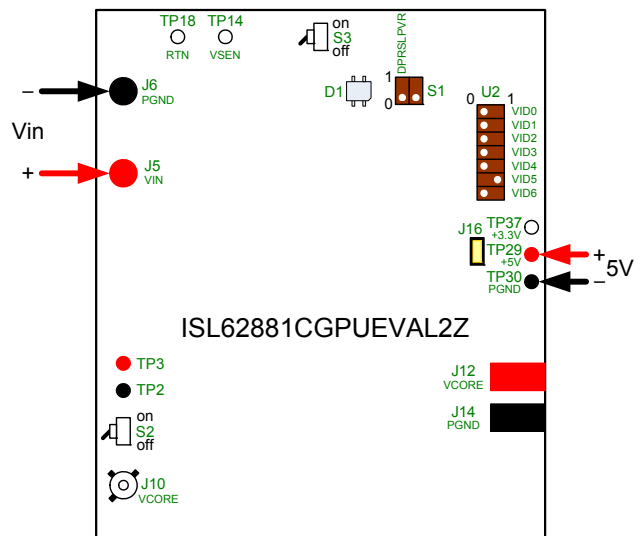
TP18
RTN

TP14
VSEN

on
S3
off

DPRSLPVR

1
0

S1

D1

J6
PGND

–

Vin

+

J5
VIN

U2
0 1
VID0
VID1
VID2
VID3
VID4
VID5
VID6

J16

TP37
+3.3V

TP29
+5V

+

5V

TP30
PGND

–

ISL62881CGPUEVAL2Z

TP3

TP2

J12
VCORE

J14
PGND

on
S2
off

J10
VCORE